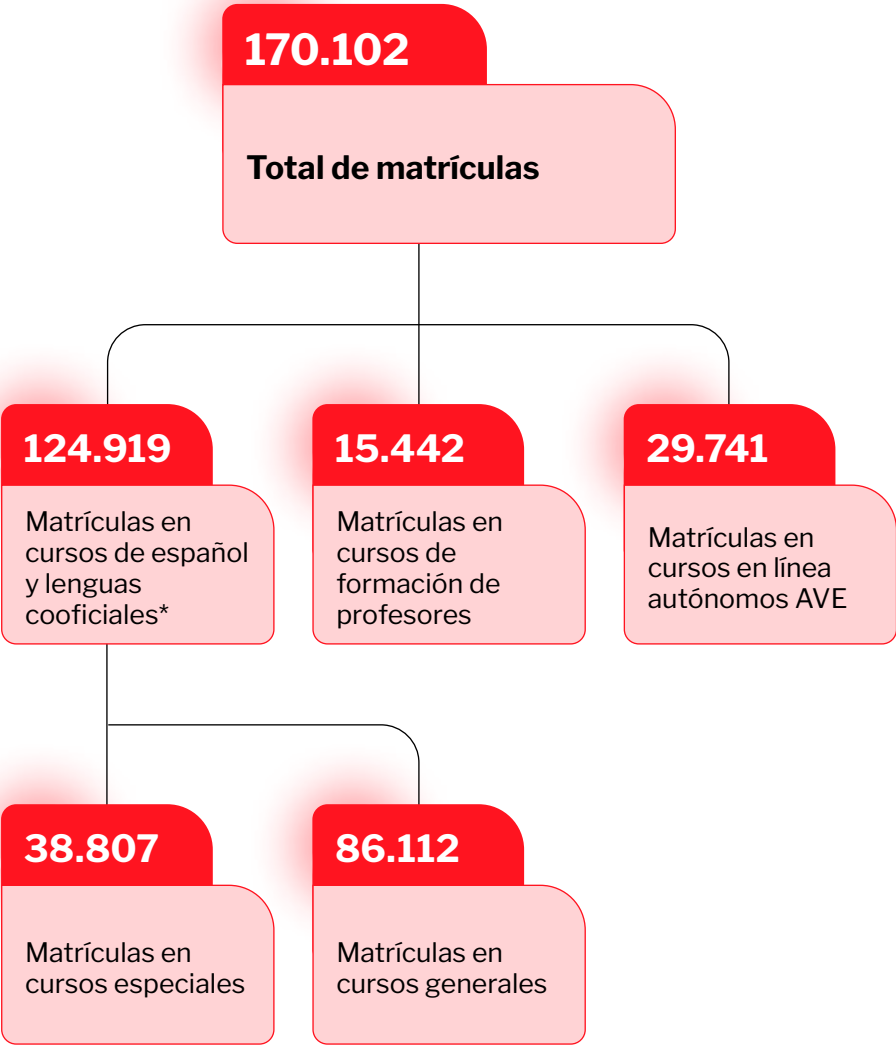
170.102

Total de matrículas

124.919

Matrículas en cursos de español y lenguas cooficiales*

15.442

Matrículas en cursos de formación de profesores

29.741

Matrículas en cursos en línea autónomos AVE

38.807

Matrículas en cursos especiales

86.112

Matrículas en cursos generales